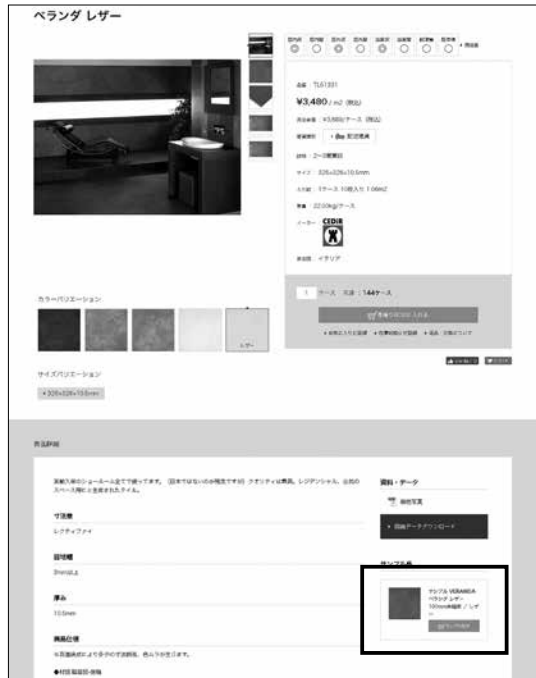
ベランダ レザー

室内床 室内壁 室外床 室外壁 浴室床 浴室壁 耐凍害 耐酸性

品番 TL61331

¥3,480 / m2 (税込)

ケース単価 ¥3,480/ケース (税込)

配送 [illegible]

納期 2~3営業日

サイズ 326×326×10.5mm

入数 1ケース 10枚入り 1.06m2

重量 22.00kg/ケース

メーカー CEDIR

原産国 イタリア

カラーバリエーション

レザー

サイズバリエーション

326×326×10.5mm

1 ケース 在庫：144ケース

商品詳細

資料・データ

サンプル品

サンプル VERANDA ベランダ レザー 100mm角程度 / レザー

寸法感

厚み

10.5mm

商品仕様